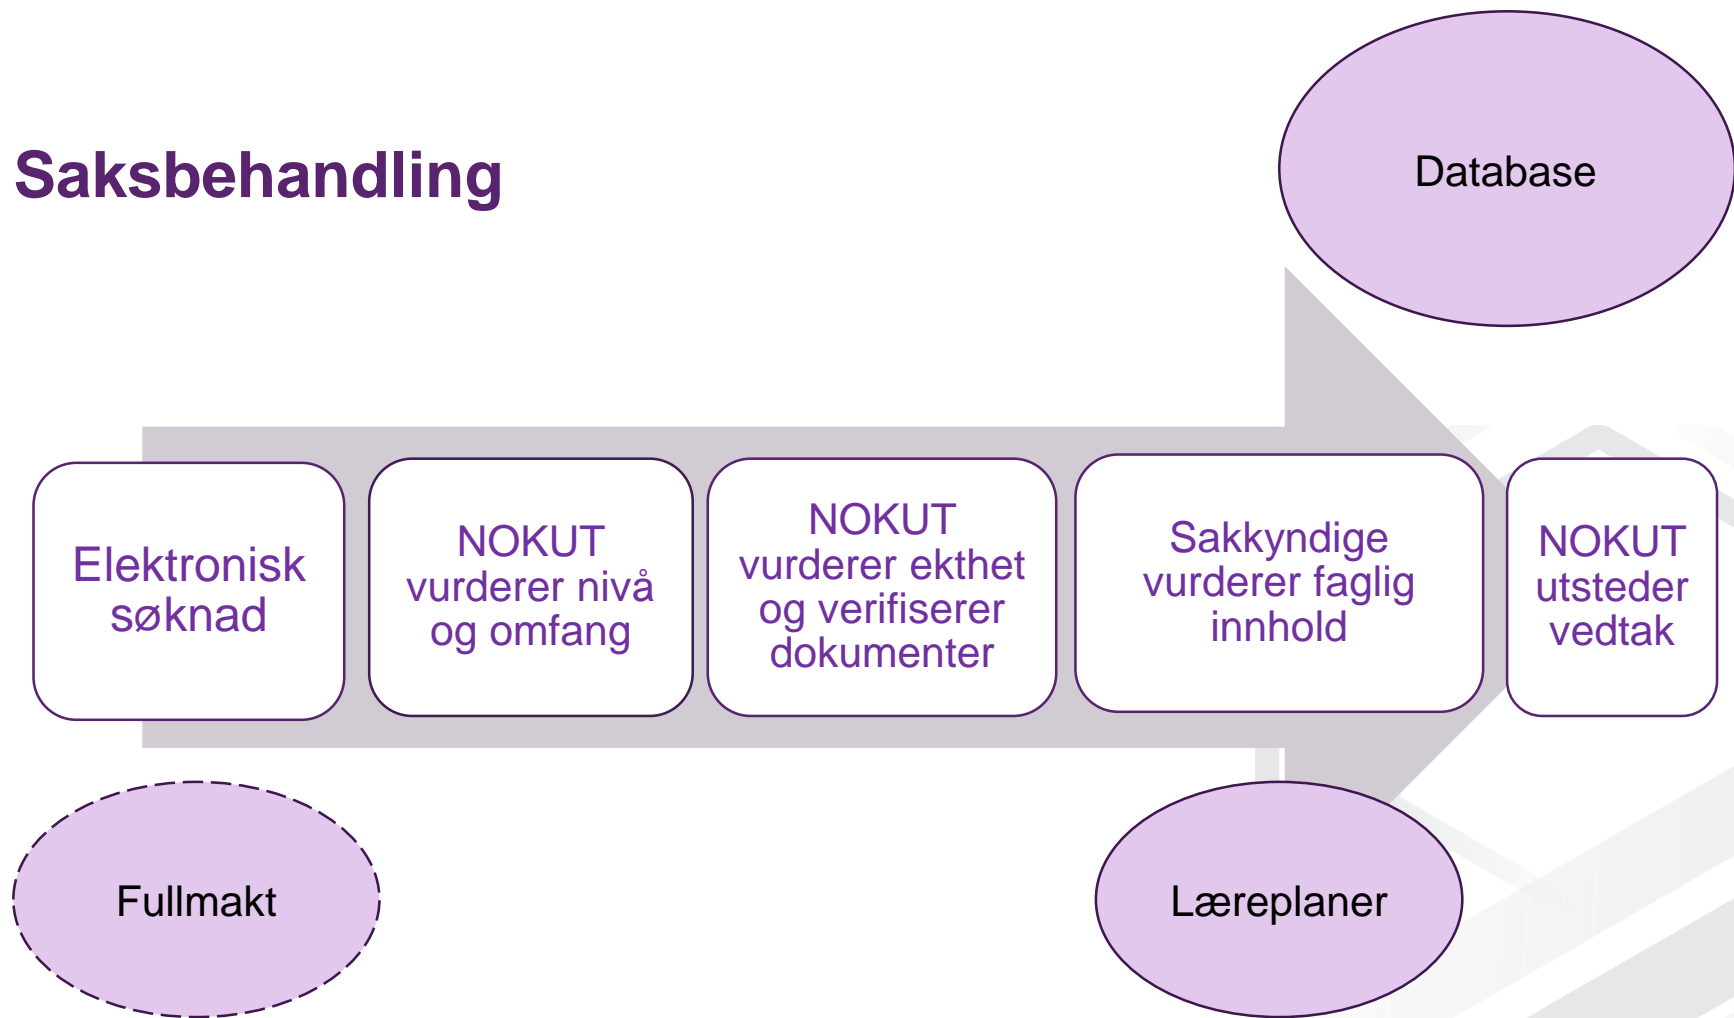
Saksbehandling

Database

Elektronisk søknad

NOKUT vurderer nivå og omfang

NOKUT vurderer ekthet og verifiserer dokumenter

Sakkyndige vurderer faglig innhold

NOKUT utsteder vedtak

Fullmakt

Læreplaner